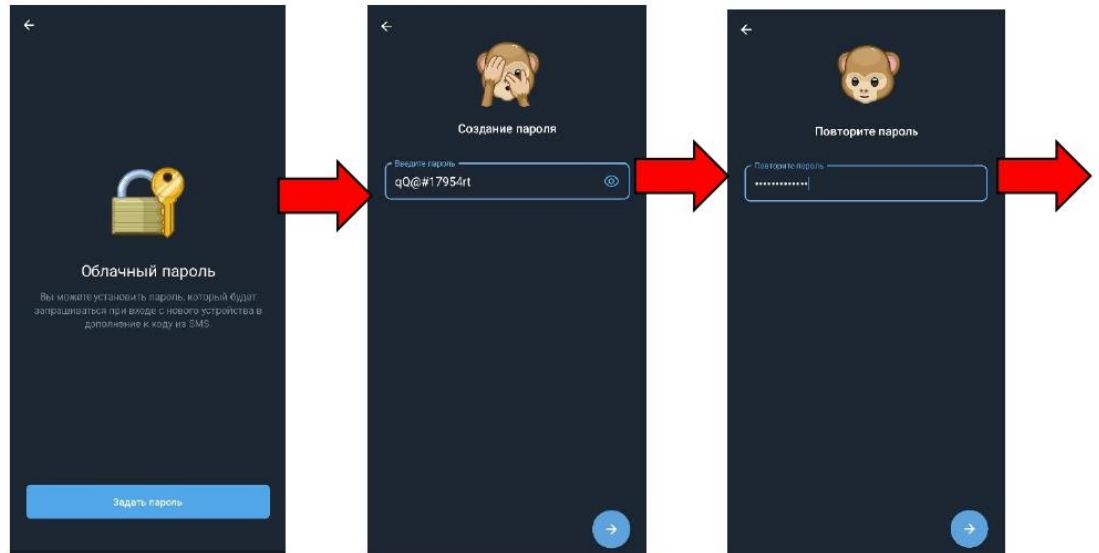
←

Облачный пароль

Вы можете установить пароль, который будет запрашиваться при входе с нового устройства в дополнение к коду из SMS.

Задать пароль

←

Создание пароля

Введите пароль

qQ@#17954rt

→

←

Повторите пароль

Повторите пароль

•••••••••••

→